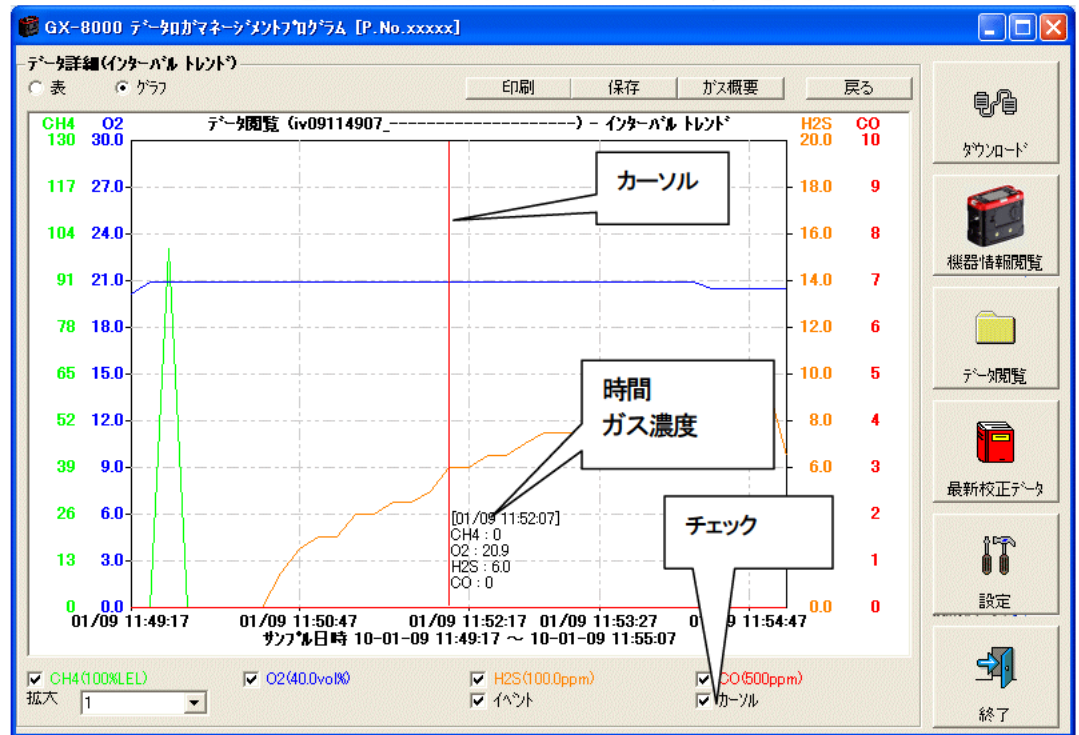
GX-8000 データロガマネージメントプログラム [P.No.xxxxx]

データ詳細(インターバル トレンド)
表 グラフ
印刷 保存 ガス概要 戻る

ダウンロード
機器情報閲覧
データ閲覧
最新校正データ
設定
終了

CH4 O2 データ閲覧 (iv09114907_--------------------) - インターバル トレンド H2S CO

| CH4 | O2 | H2S | CO |
|---|---|---|---|
| 130 | 30.0 | 20.0 | 10 |
| 117 | 27.0 | 18.0 | 9 |
| 104 | 24.0 | 16.0 | 8 |
| 91 | 21.0 | 14.0 | 7 |
| 78 | 18.0 | 12.0 | 6 |
| 65 | 15.0 | 10.0 | 5 |
| 52 | 12.0 | 8.0 | 4 |
| 39 | 9.0 | 6.0 | 3 |
| 26 | 6.0 | | 2 |
| 13 | 3.0 | | 1 |
| 0 | 0.0 | 0.0 | 0 |

カーソル

時間
ガス濃度

チェック

[01/09 11:52:07]
CH4 : 0
O2 : 20.9
H2S : 6.0
CO : 0

01/09 11:49:17 01/09 11:50:47 01/09 11:52:17 01/09 11:53:27 01/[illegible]9 11:54:47
サンプル日時 10-01-09 11:49:17 ～ 10-01-09 11:55:07

CH4(100%LEL) O2(40.0vol%) H2S(100.0ppm) CO(500ppm)
拡大 1 イベント カーソル